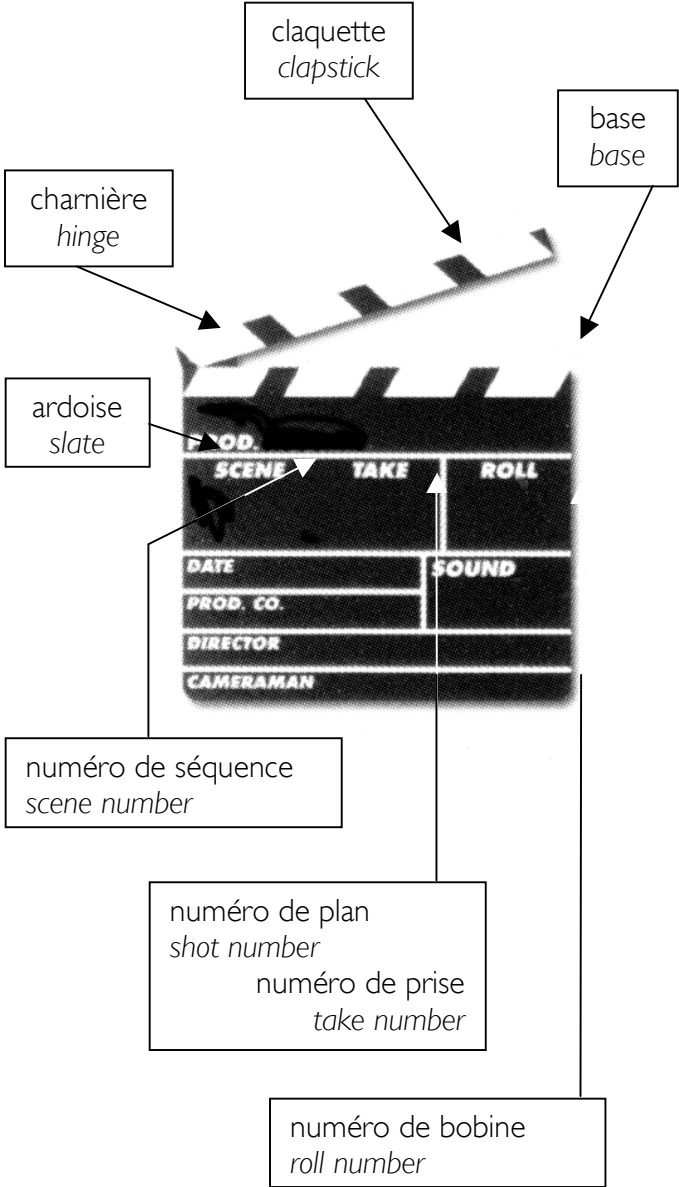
claquette
*clapstick*

base
*base*

charnière
*hinge*

ardoise
*slate*

PROD.

SCENE

TAKE

ROLL

DATE

SOUND

PROD. CO.

DIRECTOR

CAMERAMAN

numéro de séquence
*scene number*

numéro de plan
*shot number*
numéro de prise
*take number*

numéro de bobine
*roll number*